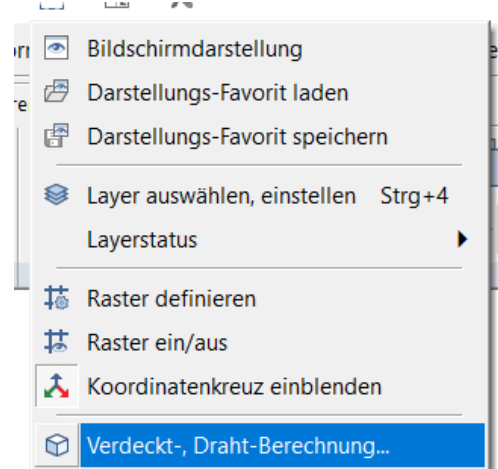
Bildschirmdarstellung
Darstellungs-Favorit laden
Darstellungs-Favorit speichern
Layer auswählen, einstellen Strg+4
Layerstatus
Raster definieren
Raster ein/aus
Koordinatenkreuz einblenden
Verdeckt-, Draht-Berechnung...